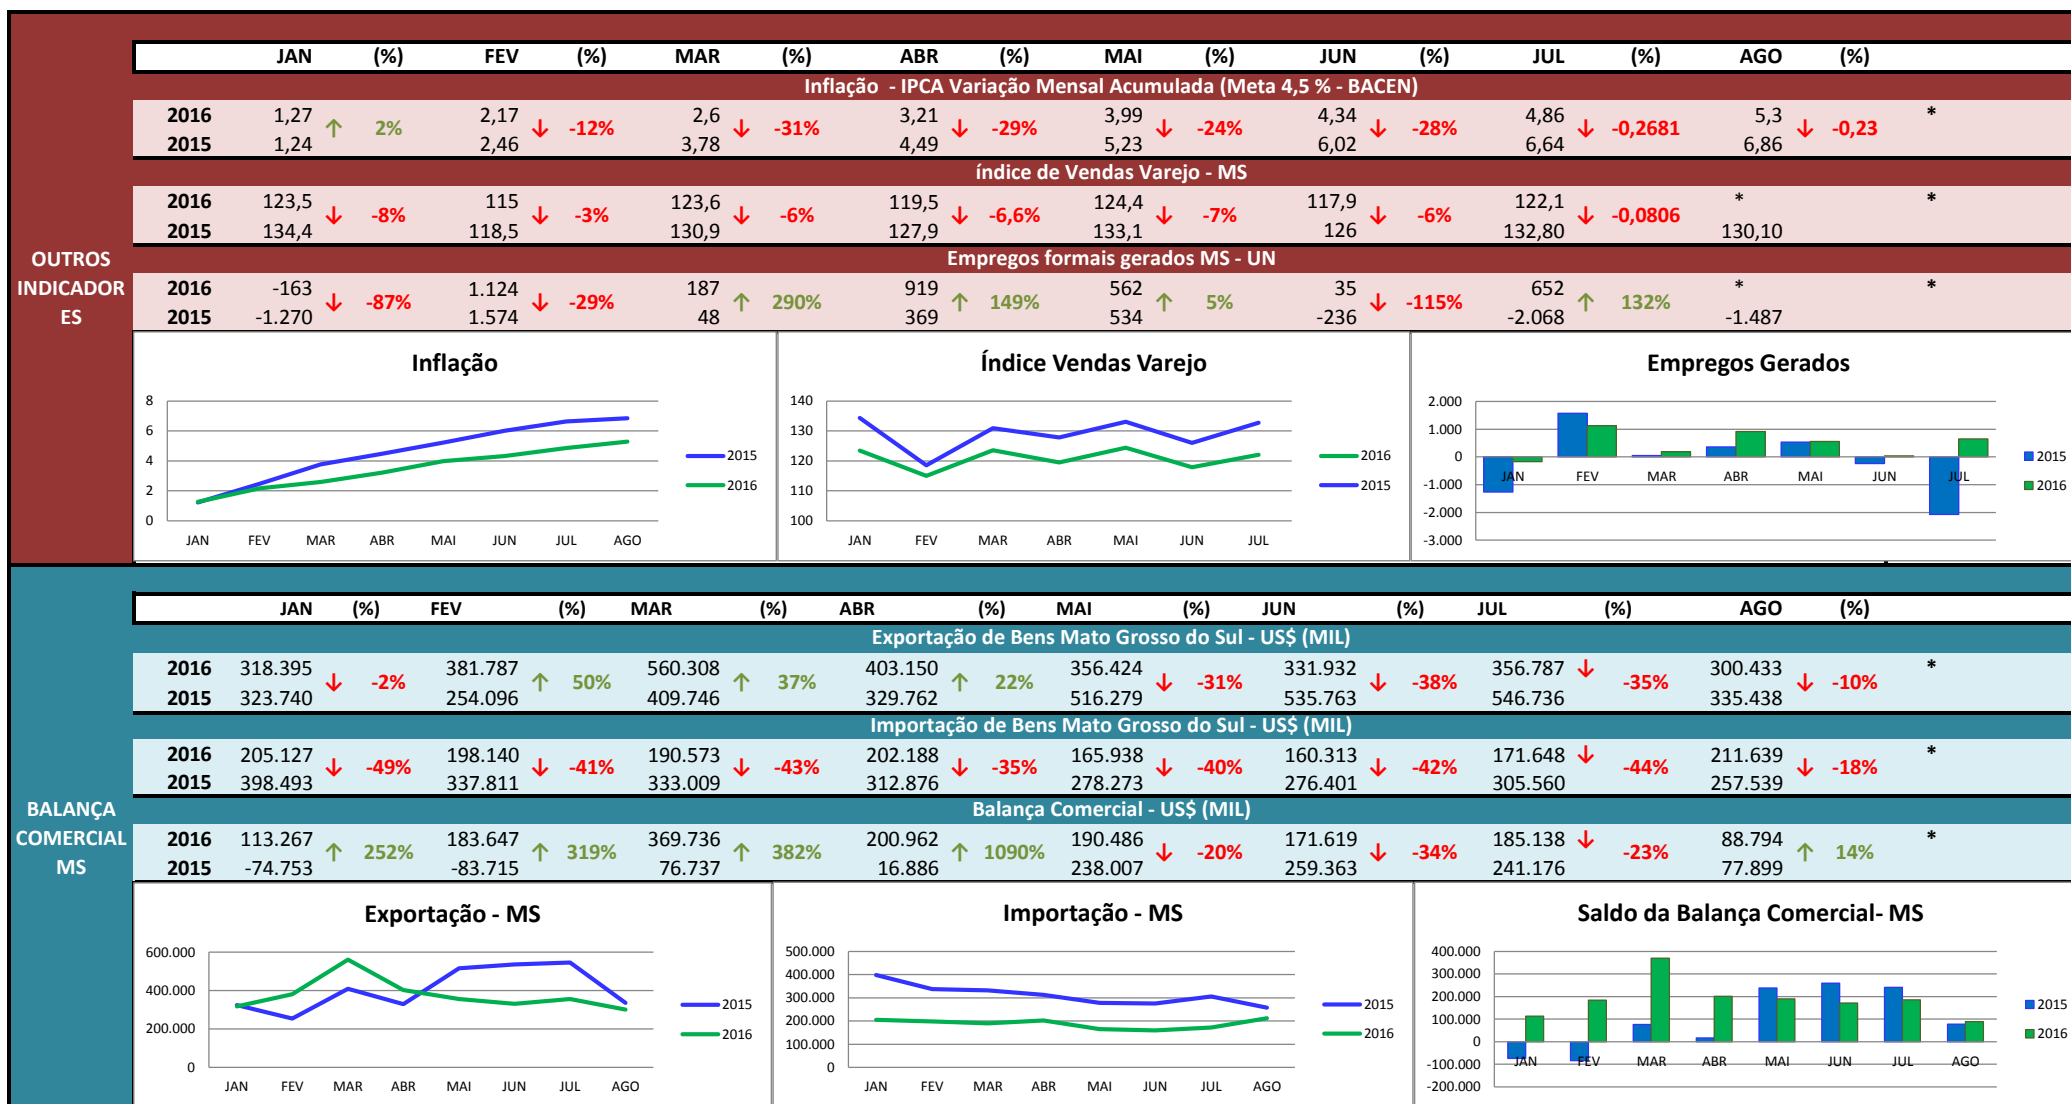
OUTROS INDICADORES

| | JAN | (%) | FEV | (%) | MAR | (%) | ABR | (%) | MAI | (%) | JUN | (%) | JUL | (%) | AGO | (%) | |
|---|---|---|---|---|---|---|---|---|---|---|---|---|---|---|---|---|---|
| Inflação - IPCA Variação Mensal Acumulada (Meta 4,5 % - BACEN) | | | | | | | | | | | | | | | | | |
| 2016 | 1,27 | 2% | 2,17 | -12% | 2,6 | -31% | 3,21 | -29% | 3,99 | -24% | 4,34 | -28% | 4,86 | -0,2681 | 5,3 | -0,23 | * |
| 2015 | 1,24 | | 2,46 | | 3,78 | | 4,49 | | 5,23 | | 6,02 | | 6,64 | | 6,86 | | |
| índice de Vendas Varejo - MS | | | | | | | | | | | | | | | | | |
| 2016 | 123,5 | -8% | 115 | -3% | 123,6 | -6% | 119,5 | -6,6% | 124,4 | -7% | 117,9 | -6% | 122,1 | -0,0806 | * | | * |
| 2015 | 134,4 | | 118,5 | | 130,9 | | 127,9 | | 133,1 | | 126 | | 132,80 | | 130,10 | | |
| Empregos formais gerados MS - UN | | | | | | | | | | | | | | | | | |
| 2016 | -163 | -87% | 1.124 | -29% | 187 | 290% | 919 | 149% | 562 | 5% | 35 | -115% | 652 | 132% | * | | * |
| 2015 | -1.270 | | 1.574 | | 48 | | 369 | | 534 | | -236 | | -2.068 | | -1.487 | | |

Inflação
8 6 4 2 0
JAN FEV MAR ABR MAI JUN JUL AGO
2015 2016

Índice Vendas Varejo
140 130 120 110 100
JAN FEV MAR ABR MAI JUN JUL
2016 2015

Empregos Gerados
2.000 1.000 0 -1.000 -2.000 -3.000
JAN FEV MAR ABR MAI JUN JUL
2015 2016

BALANÇA COMERCIAL MS

| | JAN | (%) | FEV | (%) | MAR | (%) | ABR | (%) | MAI | (%) | JUN | (%) | JUL | (%) | AGO | (%) | |
|---|---|---|---|---|---|---|---|---|---|---|---|---|---|---|---|---|---|
| Exportação de Bens Mato Grosso do Sul - US$ (MIL) | | | | | | | | | | | | | | | | | |
| 2016 | 318.395 | -2% | 381.787 | 50% | 560.308 | 37% | 403.150 | 22% | 356.424 | -31% | 331.932 | -38% | 356.787 | -35% | 300.433 | -10% | * |
| 2015 | 323.740 | | 254.096 | | 409.746 | | 329.762 | | 516.279 | | 535.763 | | 546.736 | | 335.438 | | |
| Importação de Bens Mato Grosso do Sul - US$ (MIL) | | | | | | | | | | | | | | | | | |
| 2016 | 205.127 | -49% | 198.140 | -41% | 190.573 | -43% | 202.188 | -35% | 165.938 | -40% | 160.313 | -42% | 171.648 | -44% | 211.639 | -18% | * |
| 2015 | 398.493 | | 337.811 | | 333.009 | | 312.876 | | 278.273 | | 276.401 | | 305.560 | | 257.539 | | |
| Balança Comercial - US$ (MIL) | | | | | | | | | | | | | | | | | |
| 2016 | 113.267 | 252% | 183.647 | 319% | 369.736 | 382% | 200.962 | 1090% | 190.486 | -20% | 171.619 | -34% | 185.138 | -23% | 88.794 | 14% | * |
| 2015 | -74.753 | | -83.715 | | 76.737 | | 16.886 | | 238.007 | | 259.363 | | 241.176 | | 77.899 | | |

Exportação - MS
600.000 400.000 200.000 0
JAN FEV MAR ABR MAI JUN JUL AGO
2015 2016

Importação - MS
500.000 400.000 300.000 200.000 100.000 0
JAN FEV MAR ABR MAI JUN JUL AGO
2015 2016

Saldo da Balança Comercial- MS
400.000 300.000 200.000 100.000 0 -100.000 -200.000
JAN FEV MAR ABR MAI JUN JUL AGO
2015 2016